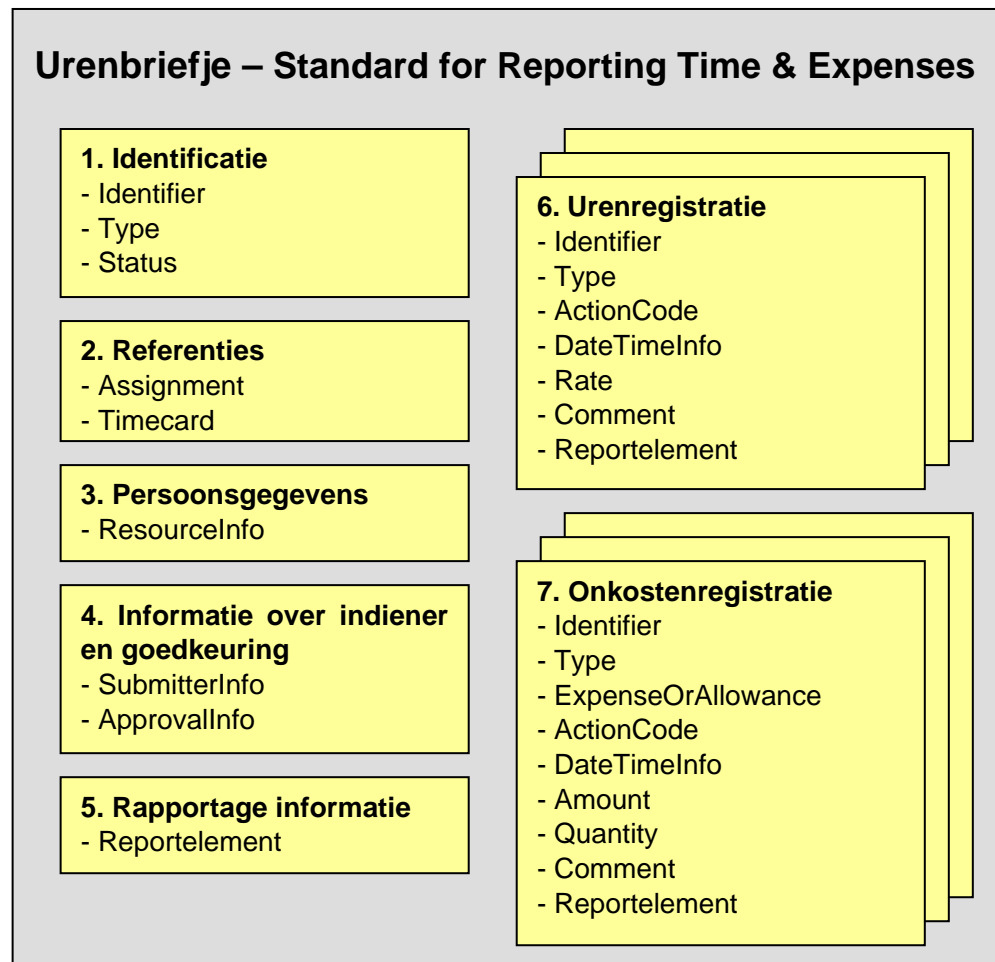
Urenbriefje – Standard for Reporting Time & Expenses

1. Identificatie
- Identifier
- Type
- Status

2. Referenties
- Assignment
- Timecard

3. Persoonsgegevens
- ResourceInfo

4. Informatie over indiener en goedkeuring
- SubmitterInfo
- ApprovalInfo

5. Rapportage informatie
- Reportelement

6. Urenregistratie
- Identifier
- Type
- ActionCode
- DateTimeInfo
- Rate
- Comment
- Reportelement

7. Onkostenregistratie
- Identifier
- Type
- ExpenseOrAllowance
- ActionCode
- DateTimeInfo
- Amount
- Quantity
- Comment
- Reportelement